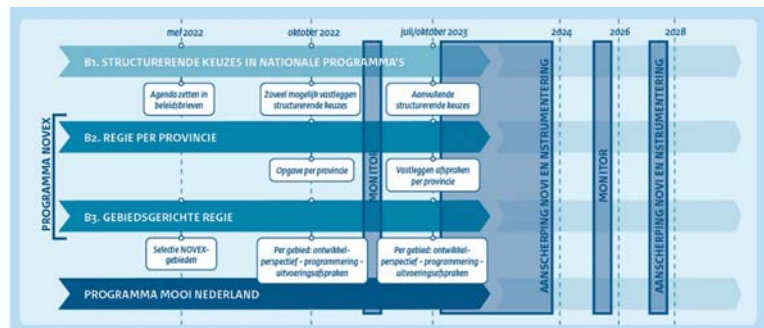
mei 2022
oktober 2022
juli/oktober 2023
2024
2026
2028

B1. STRUCTURERENDE KEUZES IN NATIONALE PROGRAMMA'S

Agenda zetten in beleidsbrieven
Zoveel mogelijk vastleggen structurerende keuzes
Aanvullende structurerende keuzes

PROGRAMMA NOVEX

B2. REGIE PER PROVINCIE

Opgave per provincie
Vastleggen afspraken per provincie

B3. GEBIEDSGERICHTE REGIE

Selectie NOVEX-gebieden
Per gebied: ontwikkelperspectief – programmering – uitvoeringsafspraken
Per gebied: ontwikkelperspectief – programmering – uitvoeringsafspraken

PROGRAMMA MOOI NEDERLAND

MONITOR
AANSCHERPING NOVI EN NSTRUMENTERING
MONITOR
AANSCHERPING NOVI EN NSTRUMENTERING